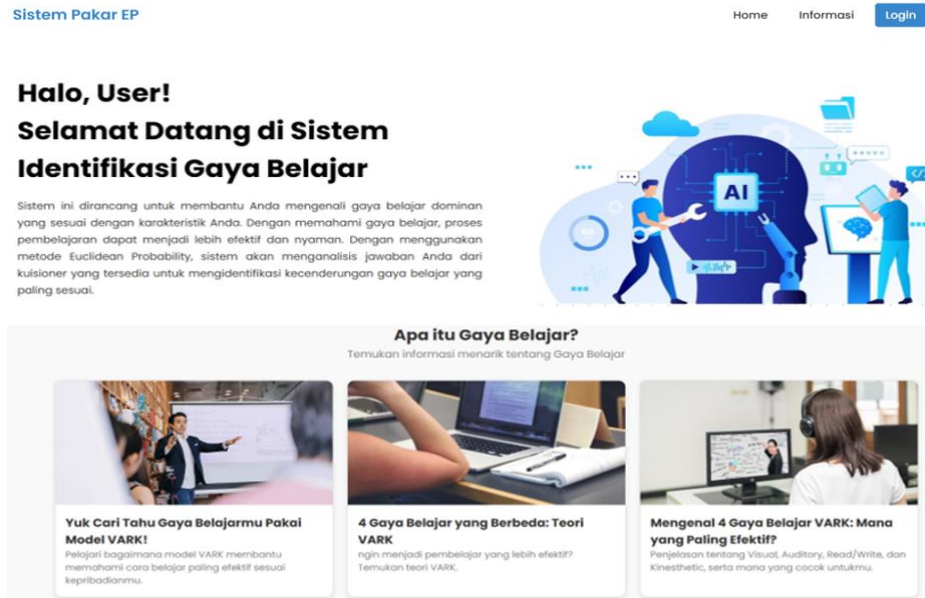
Sistem Pakar EP

Home Informasi Login

Halo, User!
Selamat Datang di Sistem Identifikasi Gaya Belajar

Sistem ini dirancang untuk membantu Anda mengenali gaya belajar dominan yang sesuai dengan karakteristik Anda. Dengan memahami gaya belajar, proses pembelajaran dapat menjadi lebih efektif dan nyaman. Dengan menggunakan metode Euclidean Probability, sistem akan menganalisis jawaban Anda dari kuisioner yang tersedia untuk mengidentifikasi kecenderungan gaya belajar yang paling sesuai.

AI

Apa itu Gaya Belajar?
Temukan informasi menarik tentang Gaya Belajar

Yuk Cari Tahu Gaya Belajarmu Pakai Model VARK!
Pelajari bagaimana model VARK membantu memahami cara belajar paling efektif sesuai kepribadianmu.

4 Gaya Belajar yang Berbeda: Teori VARK
ngin menjadi pembelajar yang lebih efektif? Temukan teori VARK.

Mengenal 4 Gaya Belajar VARK: Mana yang Paling Efektif?
Penjelasan tentang Visual, Auditory, Read/Write, dan Kinesthetic, serta mana yang cocok untukmu.